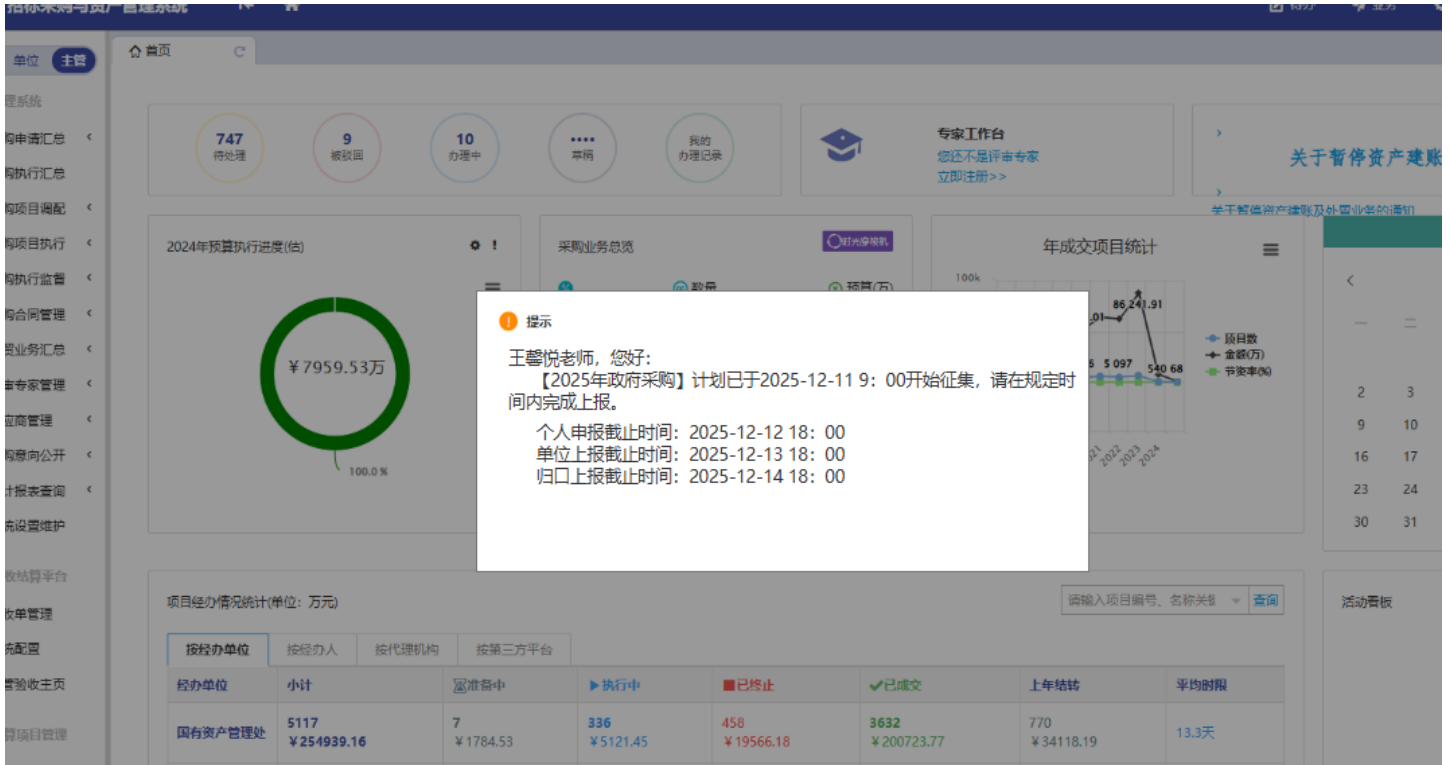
单位 主管

理系统
购申请汇总
购执行汇总
购项目调配
购项目执行
购执行监督
购合同管理
资业务汇总
审专家管理
应商管理
购意向公开
计报表查询
统设置维护

收结算平台
收单管理
统配置
督验收主页

算项目管理

首页

747 待处理
9 被驳回
10 办理中
•••• 草稿
我的 办理记录

专家工作台
您还不是评审专家
立即注册>>

关于暂停资产建账

2024年预算执行进度(估)
¥7959.53万
100.0 %

采购业务总览

年成交项目统计
100k
86 241.91
540 68
项目数
金额(万)
节资率(%)

2 3
9 10
16 17
23 24
30 31

提示

王馨悦老师，您好:
【2025年政府采购】计划已于2025-12-11 9：00开始征集，请在规定时间内完成上报。
个人申报截止时间：2025-12-12 18：00
单位上报截止时间：2025-12-13 18：00
归口上报截止时间：2025-12-14 18：00

项目经办情况统计(单位：万元)
请输入项目编号、名称关键 查询
活动看板

按经办单位 | 按经办人 | 按代理机构 | 按第三方平台

| 经办单位 | 小计 | 准备中 | 执行中 | 已终止 | 已成交 | 上年结转 | 平均时限 |
|---|---|---|---|---|---|---|---|
| 国有资产管理处 | 5117 ¥254939.16 | 7 ¥1784.53 | 336 ¥5121.45 | 458 ¥19566.18 | 3632 ¥200723.77 | 770 ¥34118.19 | 13.3天 |